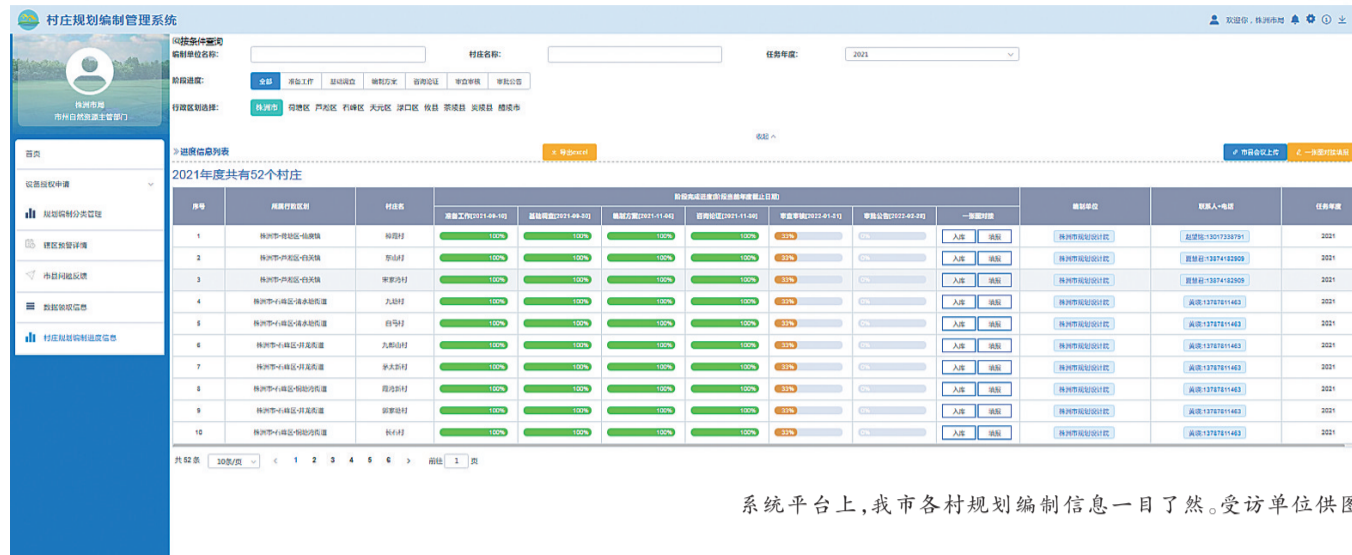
村庄规划编制管理系统

欢迎你，株洲市局

株洲市局
市州自然资源主管部门

首页
设施返报申请
规划编制分类管理
建区旅馆详情
市县问题反馈
数据接收信息
村庄规划编制进度信息

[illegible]
编制单位名称：
村庄名称：
任务年度： 2021
阶段进度： 全部 准备工作 基础调查 编制方案 咨询论证 审查审核 审批公告
行政区划选择： 株洲市 荷塘区 芦淞区 石峰区 天元区 渌口区 攸县 茶陵县 炎陵县 醴陵市

收起

进度信息列表
导出excel
市县会议上传
一张图对接填报

2021年度共有52个村庄

| 序号 | 所属行政区划 | 村庄名 | 准备工作[2021-09-10] | 基础调查[2021-09-30] | 编制方案[2021-11-05] | 咨询论证[2021-11-30] | 审查审核[2022-01-21] | 审批公告[2022-02-28] | 一张图对接 | 编制单位 | 联系人-电话 | 任务年度 |
|---|---|---|---|---|---|---|---|---|---|---|---|---|
| 1 | 株洲市-荷塘区-仙庾镇 | 柏塘村 | 100% | 100% | 100% | 100% | 33% | 0% | 入库 填报 | 株洲市规划设计院 | 赵慧玲:13017338791 | 2021 |
| 2 | 株洲市-芦淞区-白关镇 | 东山村 | 100% | 100% | 100% | 100% | 33% | 0% | 入库 填报 | 株洲市规划设计院 | 贺慧容:13874182809 | 2021 |
| 3 | 株洲市-芦淞区-白关镇 | 宋家湾村 | 100% | 100% | 100% | 100% | 33% | 0% | 入库 填报 | 株洲市规划设计院 | 贺慧容:13874182809 | 2021 |
| 4 | 株洲市-石峰区-清水塘街道 | 九塘村 | 100% | 100% | 100% | 100% | 33% | 0% | 入库 填报 | 株洲市规划设计院 | 黄谈:13787811463 | 2021 |
| 5 | 株洲市-石峰区-清水塘街道 | 白马村 | 100% | 100% | 100% | 100% | 33% | 0% | 入库 填报 | 株洲市规划设计院 | 黄谈:13787811463 | 2021 |
| 6 | 株洲市-石峰区-井龙街道 | 九郎山村 | 100% | 100% | 100% | 100% | 33% | 0% | 入库 填报 | 株洲市规划设计院 | 黄谈:13787811463 | 2021 |
| 7 | 株洲市-石峰区-井龙街道 | 承太新村 | 100% | 100% | 100% | 100% | 33% | 0% | 入库 填报 | 株洲市规划设计院 | 黄谈:13787811463 | 2021 |
| 8 | 株洲市-石峰区-铜塘湾街道 | 霞湾新村 | 100% | 100% | 100% | 100% | 33% | 0% | 入库 填报 | 株洲市规划设计院 | 黄谈:13787811463 | 2021 |
| 9 | 株洲市-石峰区-铜塘湾街道 | 郭家坳村 | 100% | 100% | 100% | 100% | 33% | 0% | 入库 填报 | 株洲市规划设计院 | 黄谈:13787811463 | 2021 |
| 10 | 株洲市-石峰区-铜塘湾街道 | 长石村 | 100% | 100% | 100% | 100% | 33% | 0% | 入库 填报 | 株洲市规划设计院 | 黄谈:13787811463 | 2021 |

阶段完成进度(阶段参考截止日期)

共 52 条 10条/页 1 2 3 4 5 6 前往 1 页

系统平台上，我市各村规划编制信息一目了然。受访单位供图